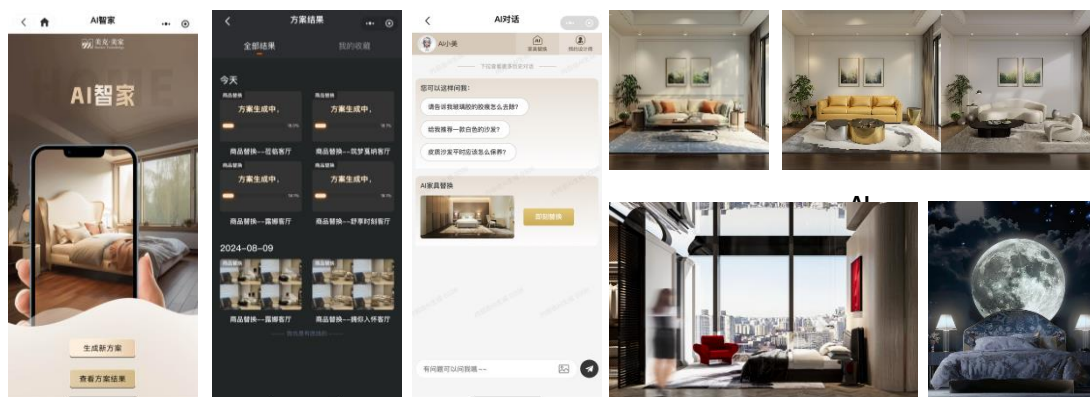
AI智家

AI智家

生成新方案

查看方案结果

方案结果

全部结果

我的收藏

今天

方案生成中。

方案生成中。

商品替换--悠植客厅

商品替换--筑梦晨晖客厅

方案生成中。

方案生成中。

商品替换--露娜客厅

商品替换--舒享时刻客厅

2024-08-09

商品替换--露娜客厅

商品替换--微纳入怀客厅

AI对话

AI小美

您可以这样问我：

请告诉我玻璃胶的胶痕怎么去除？

给我推荐一款白色的沙发？

皮质沙发平时应该怎么保养？

AI家具替换

有问题可以问我哦~~

AI